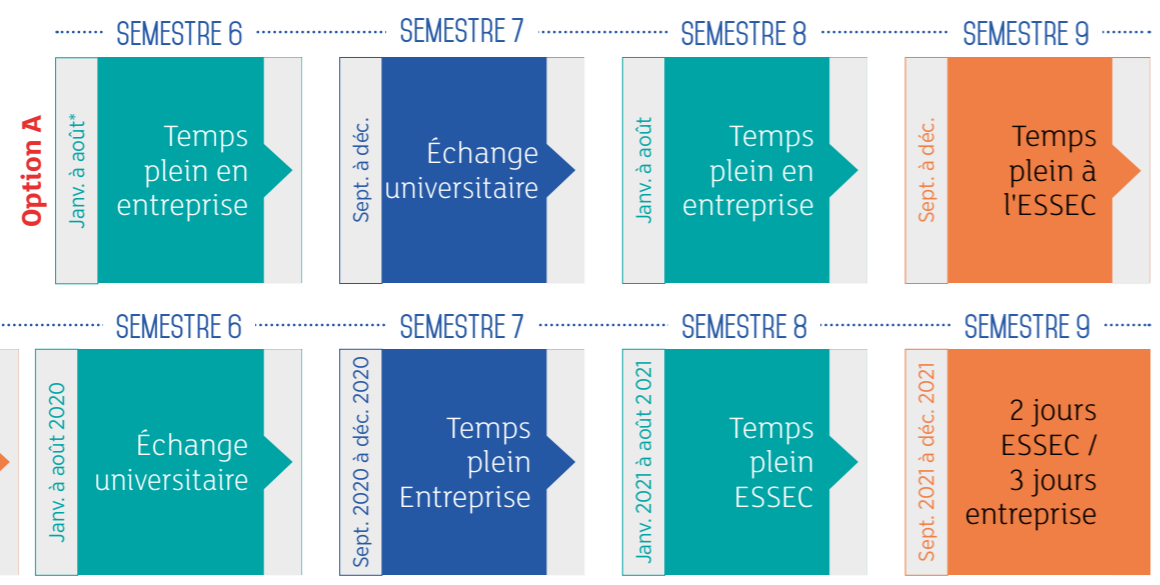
SEMESTRE 6 SEMESTRE 7 SEMESTRE 8 SEMESTRE 9

Option A

Janv. à août*
Temps plein en entreprise

Sept. à déc.
Échange universitaire

Janv. à août
Temps plein en entreprise

Sept. à déc.
Temps plein à l'ESSEC

SEMESTRE 6 SEMESTRE 7 SEMESTRE 8 SEMESTRE 9

Janv. à août 2020
Échange universitaire

Sept. 2020 à déc. 2020
Temps plein Entreprise

Janv. 2021 à août 2021
Temps plein ESSEC

Sept. 2021 à déc. 2021
2 jours ESSEC / 3 jours entreprise